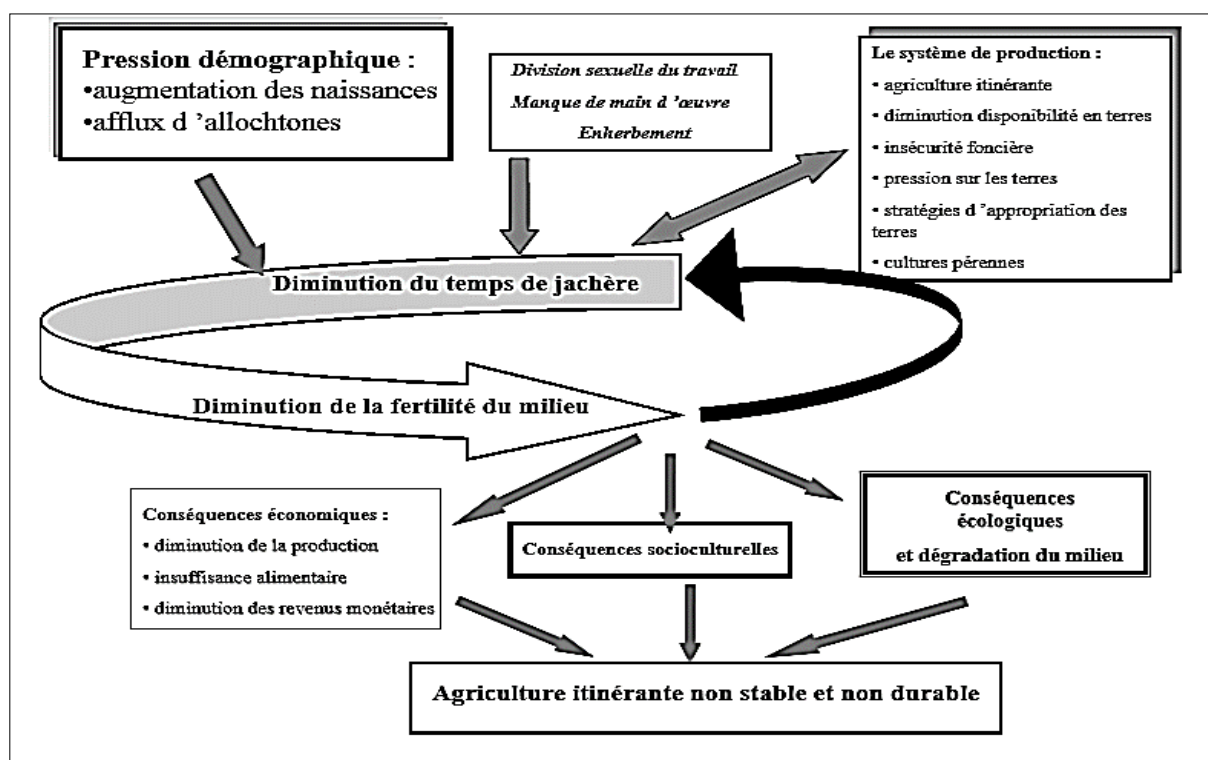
Pression démographique :
•augmentation des naissances
•afflux d 'allochtones

Division sexuelle du travail
Manque de main d 'œuvre
Enherbement

Le système de production :
• agriculture itinérante
• diminution disponibilité en terres
• insécurité foncière
• pression sur les terres
• stratégies d 'appropriation des terres
• cultures pérennes

Diminution du temps de jachère

Diminution de la fertilité du milieu

Conséquences économiques :
• diminution de la production
• insuffisance alimentaire
• diminution des revenus monétaires

Conséquences socioculturelles

Conséquences écologiques et dégradation du milieu

Agriculture itinérante non stable et non durable